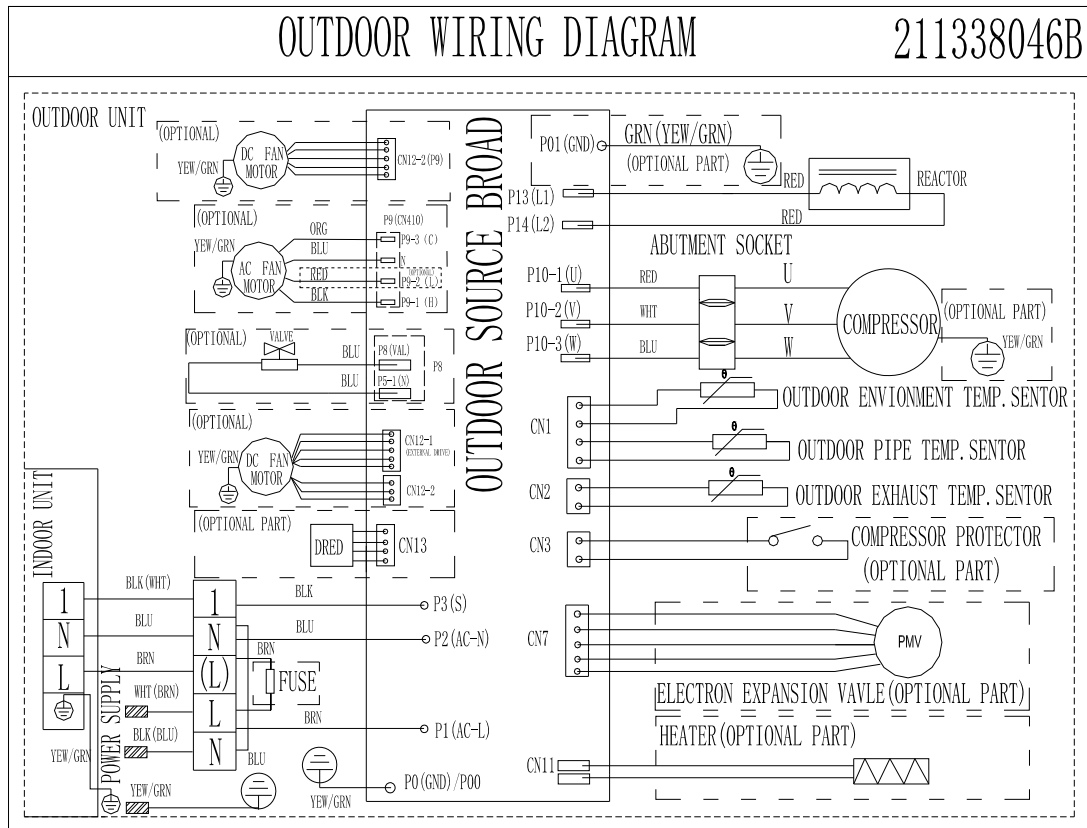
OUTDOOR WIRING DIAGRAM 211338046B

OUTDOOR UNIT

(OPTIONAL)
YEW/GRN
DC FAN MOTOR
CN12-2(P9)

(OPTIONAL)
YEW/GRN
AC FAN MOTOR
ORG
BLU
RED
BLK
P9(CN410)
P9-3 (C)
N
(OPTIONAL)
P9-2 (L)
P9-1 (H)

(OPTIONAL)
VALVE
BLU
BLU
P8(VAL)
P5-1(N)
P8

(OPTIONAL)
YEW/GRN
DC FAN MOTOR
CN12-1
(EXTERNAL DRIVE)
CN12-2

(OPTIONAL PART)
DRED
CN13

OUTDOOR SOURCE BROAD

P01(GND)
GRN(YEW/GRN)
(OPTIONAL PART)
P13(L1)
P14(L2)
RED
RED
REACTOR

ABUTMENT SOCKET
P10-1(U)
P10-2(V)
P10-3(W)
RED
WHT
BLU
U
V
W
COMPRESSOR
(OPTIONAL PART)
YEW/GRN

CN1
OUTDOOR ENVIONMENT TEMP. SENTOR
OUTDOOR PIPE TEMP. SENTOR
CN2
OUTDOOR EXHAUST TEMP. SENTOR
CN3
COMPRESSOR PROTECTOR
(OPTIONAL PART)

INDOOR UNIT
1
N
L
BLK(WHT)
BLU
BRN
WHT(BRN)
BLK(BLU)
YEW/GRN
YEW/GRN
POWER SUPPLY
1
N
(L)
L
N
BLK
BLU
BRN
FUSE
BRN
BLU
YEW/GRN
P3(S)
P2(AC-N)
P1(AC-L)
P0(GND)/P00

CN7
PMV
ELECTRON EXPANSION VAVLE(OPTIONAL PART)
HEATER(OPTIONAL PART)
CN11